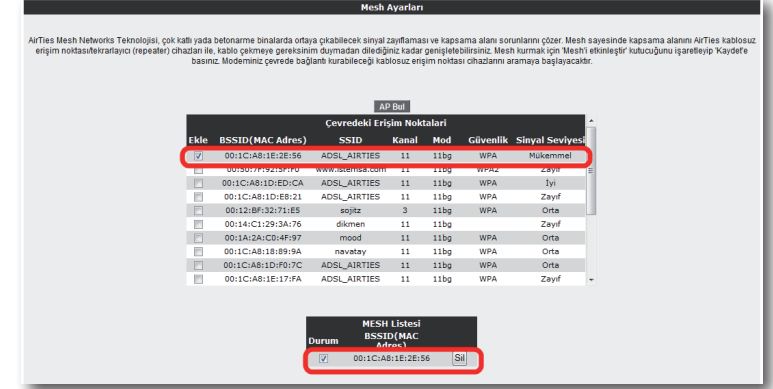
Mesh Ayarları

AirTies Mesh Networks Teknolojisi, çok katlı yada betonarme binalarda ortaya çıkabilecek sinyal zayıflaması ve kapsama alanı sorunlarını çözer. Mesh sayesinde kapsama alanını AirTies kablosuz erişim noktası/tekrarlayıcı (repeater) cihazları ile, kablo çekmeye gereksinim duymadan dilediğiniz kadar genişletebilirsiniz. Mesh kurmak için 'Mesh'i etkinleştir' kutucuğunu işaretleyip 'Kaydet'e basınız. Modeminiz çevrede bağlantı kurabileceği kablosuz erişim noktası cihazlarını aramaya başlayacaktır.

AP Bul

Çevredeki Erişim Noktaları

| Ekle | BSSID(MAC Adres) | SSID | Kanal | Mod | Güvenlik | Sinyal Seviyesi |
|---|---|---|---|---|---|---|
| ☑ | 00:1C:A8:1E:2E:56 | ADSL_AIRTIES | 11 | 11bg | WPA | Mükemmel |
| ☐ | 00:50:7F:92:5F:F0 | www.istemsa.com | 11 | 11bg | WPA2 | Zayıf |
| ☐ | 00:1C:A8:1D:ED:CA | ADSL_AIRTIES | 11 | 11bg | WPA | İyi |
| ☐ | 00:1C:A8:1D:E8:21 | ADSL_AIRTIES | 11 | 11bg | WPA | Zayıf |
| ☐ | 00:12:BF:32:71:E5 | sojitz | 3 | 11bg | WPA | Orta |
| ☐ | 00:14:C1:29:3A:76 | dikmen | 11 | 11bg | | Orta |
| ☐ | 00:1A:2A:C0:4F:97 | mood | 11 | 11bg | WPA | Orta |
| ☐ | 00:1C:A8:18:89:9A | navatay | 11 | 11bg | WPA | Zayıf |
| ☐ | 00:1C:A8:1D:F0:7C | ADSL_AIRTIES | 11 | 11bg | WPA | Orta |
| ☐ | 00:1C:A8:1E:17:FA | ADSL_AIRTIES | 11 | 11bg | WPA | Zayıf |

MESH Listesi

| Durum | BSSID(MAC Adres) | |
|---|---|---|
| ☑ | 00:1C:A8:1E:2E:56 | Sil |